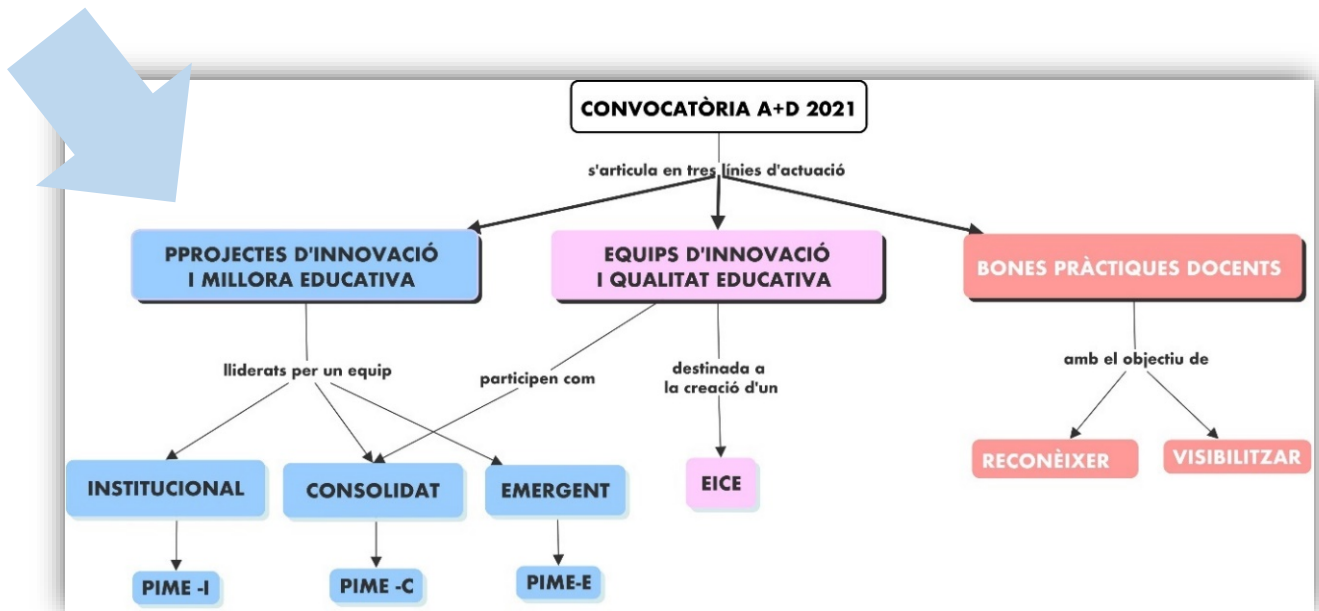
CONVOCATÒRIA A+D 2021

s'articula en tres línies d'actuació

PPROJECTES D'INNOVACIÓ I MILLORA EDUCATIVA

EQUIPS D'INNOVACIÓ I QUALITAT EDUCATIVA

BONES PRÀCTIQUES DOCENTS

lliderats per un equip

participen com

destinada a la creació d'un

amb el objectiu de

INSTITUCIONAL

CONSOLIDAT

EMERGENT

EICE

RECONÈIXER

VISIBILITZAR

PIME -I

PIME -C

PIME-E